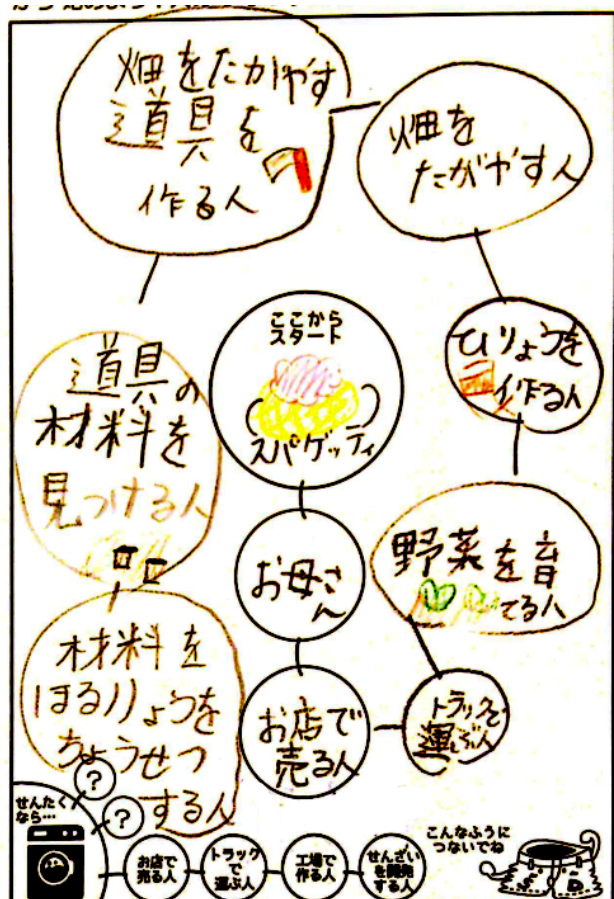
畑をたがやす道具を作る人

畑をたがやす人

ここからスタート

スパゲッティ

ひりょうを作る人

道具の材料を見つける人

お母さん

野菜を育てる人

材料をほるりょうをちょうせつする人

お店で売る人

トラックで運ぶ人

せんたくなら…

?

?

お店で売る人

トラックで運ぶ人

工場で作る人

せんざいを開発する人

こんなふうにつないでね